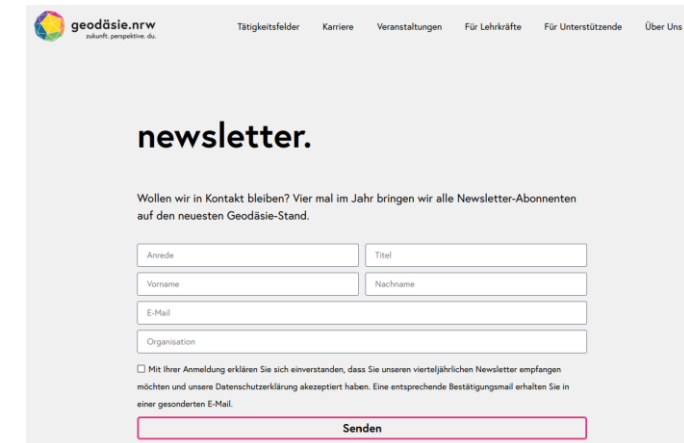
geodäsie.nrw
zukunft. perspektive. du.

Tätigkeitsfelder Karriere Veranstaltungen Für Lehrkräfte Für Unterstützende Über Uns

newsletter.

Wollen wir in Kontakt bleiben? Vier mal im Jahr bringen wir alle Newsletter-Abonnenten auf den neuesten Geodäsie-Stand.

Anrede
Titel
Vorname
Nachname
E-Mail
Organisation

Mit Ihrer Anmeldung erklären Sie sich einverstanden, dass Sie unseren vierteljährlichen Newsletter empfangen möchten und unsere Datenschutzerklärung akezeptiert haben. Eine entsprechende Bestätigungsmail erhalten Sie in einer gesonderten E-Mail.

Senden